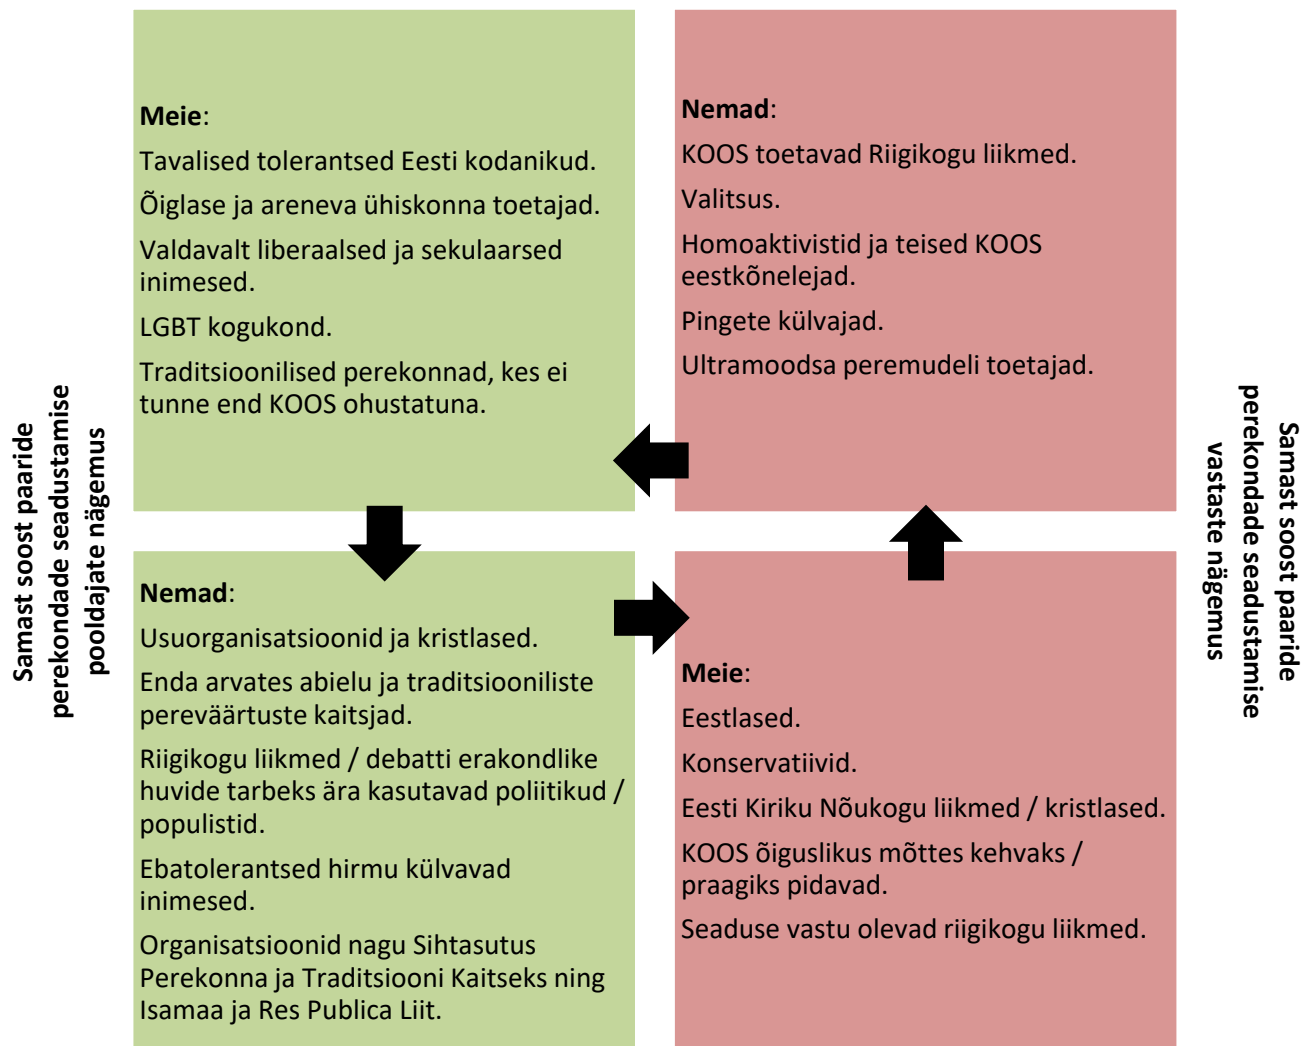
Samast soost paaride perekondade seadustamise pooldajate nägemus

**Meie**:

Tavalised tolerantsed Eesti kodanikud.

Õiglase ja areneva ühiskonna toetajad.

Valdavalt liberaalsed ja sekulaarsed inimesed.

LGBT kogukond.

Traditsioonilised perekonnad, kes ei tunne end KOOS ohustatuna.

**Nemad**:

KOOS toetavad Riigikogu liikmed.

Valitsus.

Homoaktivistid ja teised KOOS eestkõnelejad.

Pingete külvajad.

Ultramoodsa peremudeli toetajad.

**Nemad**:

Usuorganisatsioonid ja kristlased.

Enda arvates abielu ja traditsiooniliste perEväärtuste kaitsjad.

Riigikogu liikmed / debatti erakondlike huvide tarbeks ära kasutavad poliitikud / populistid.

Ebatolerantsed hirmu külvavad inimesed.

Organisatsioonid nagu Sihtasutus Perekonna ja Traditsiooni Kaitseks ning Isamaa ja Res Publica Liit.

**Meie**:

Eestlased.

Konservatiivid.

Eesti Kiriku Nõukogu liikmed / kristlased.

KOOS õiguslikus mõttes kehvaks / praagiks pidavad.

Seaduse vastu olevad riigikogu liikmed.

Samast soost paaride perekondade seadustamise vastaste nägemus